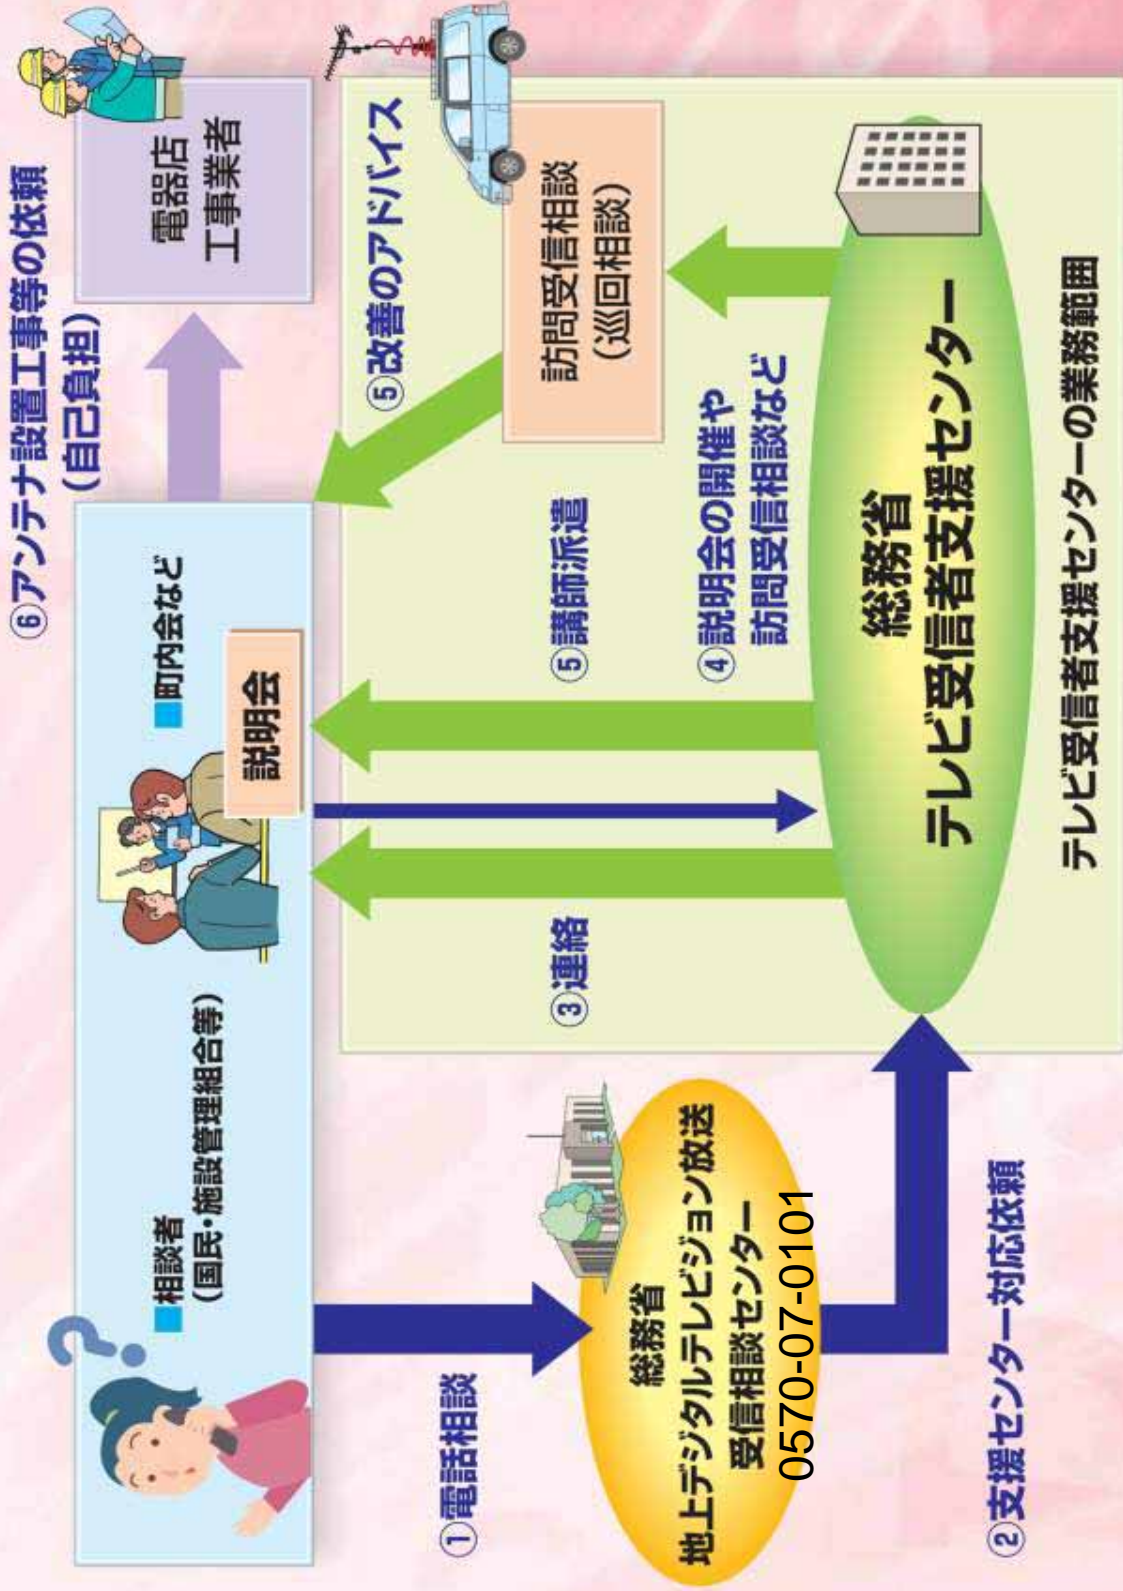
⑥アンテナ設置工事等の依頼
(自己負担)

電器店
工事業者

⑤改善のアドバイス

訪問受信相談
(巡回相談)

■相談者
(国民・施設管理組合等)

■町内会など

説明会

①電話相談

総務省
地上デジタルテレビジョン放送
受信相談センター
0570-07-0101

②支援センター対応依頼

③連絡

⑤講師派遣

④説明会の開催や
訪問受信相談など

総務省
テレビ受信者支援センター

テレビ受信者支援センターの業務範囲